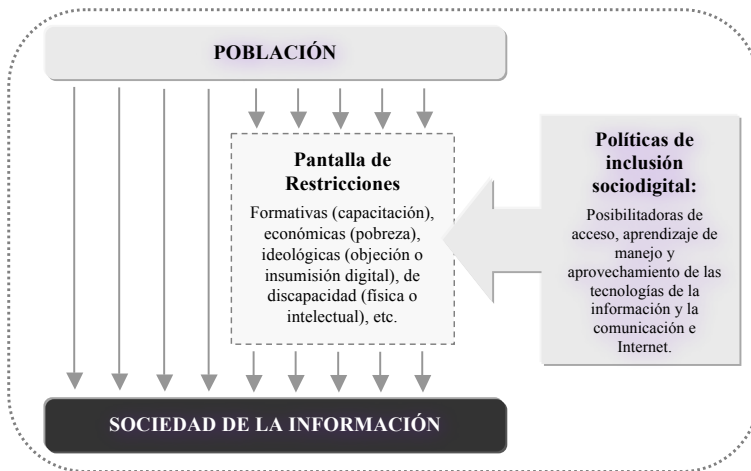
POBLACIÓN

Pantalla de Restricciones

Formativas (capacitación), económicas (pobreza), ideológicas (objeción o insumisión digital), de discapacidad (física o intelectual), etc.

Políticas de inclusión sociodigital:

Posibilitadoras de acceso, aprendizaje de manejo y aprovechamiento de las tecnologías de la información y la comunicación e Internet.

SOCIEDAD DE LA INFORMACIÓN